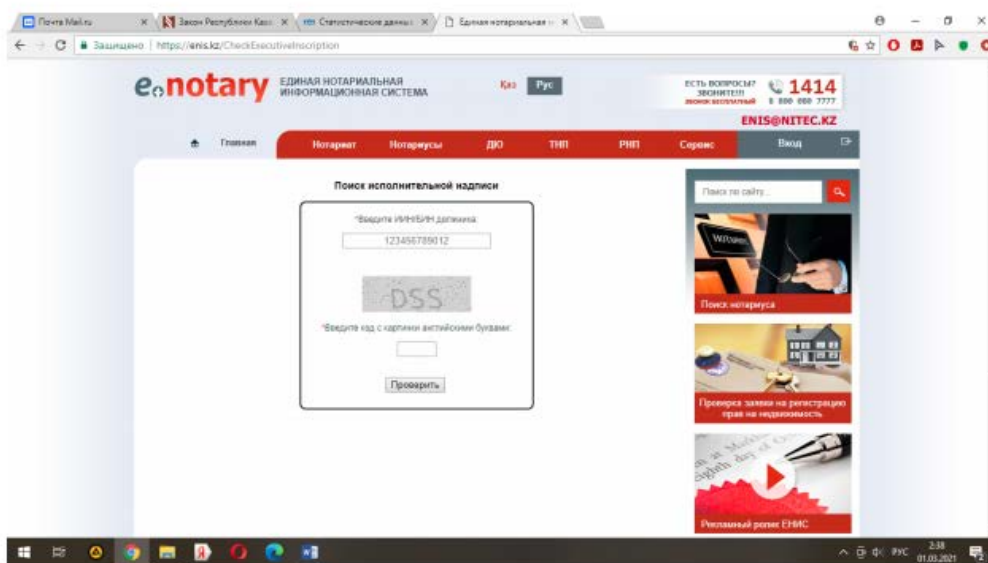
Почта Mail.ru × Закон Республики Каз × Статистические данны × Единая нотариальная × 

← → C Защищено | https://enis.kz/CheckExecutiveInscription

e.notary ЕДИНАЯ НОТАРИАЛЬНАЯ ИНФОРМАЦИОННАЯ СИСТЕМА

Қаз Рус

ЕСТЬ ВОПРОСЫ? ЗВОНИТЕ!!! ЗВОНОК БЕСПЛАТНЫЙ 1414 8 800 080 7777

ENIS@NITEC.KZ

Главная Нотариат Нотариусы ДЮО ТНП РНП Сервис Вход

Поиск исполнительной надписи

*Введите ИИН/БИН должника:

123456789012

DSS

*Введите код с картинки английскими буквами:

Проверить

Поиск по сайту...

Поиск нотариуса

Проверка заявки на регистрацию прав на недвижимость

Рекламный ролик ЕНИС

РУС 2:38 01.05.2021